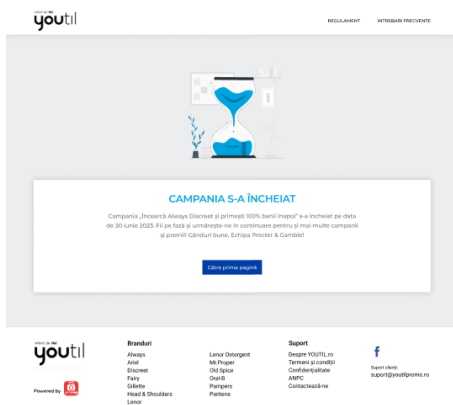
youtil

REGULAMENT
INTREBARI FRECVENTE

CAMPANIA S-A ÎNCHEIAT

Campania „Încearcă Always Discreet și primești 100% banii înapoi" s-a încheiat pe data de 30 iunie 2025. Fii pe fază și urmărește-ne în continuare pentru și mai multe campanii și premii! Gânduri bune, Echipa Procter & Gamble!

Către prima pagină

youtil

Powered by

Branduri
Always
Ariel
Discreet
Fairy
Gillette
Head & Shoulders
Lenor
Lenor Detergent
Mr. Proper
Old Spice
Oral-B
Pampers
Pantene

Suport
Despre YOUTIL.ro
Termeni și condiții
Confidențialitate
ANPC
Contactează-ne

f

Suport clienți
suport@youtilpromo.ro